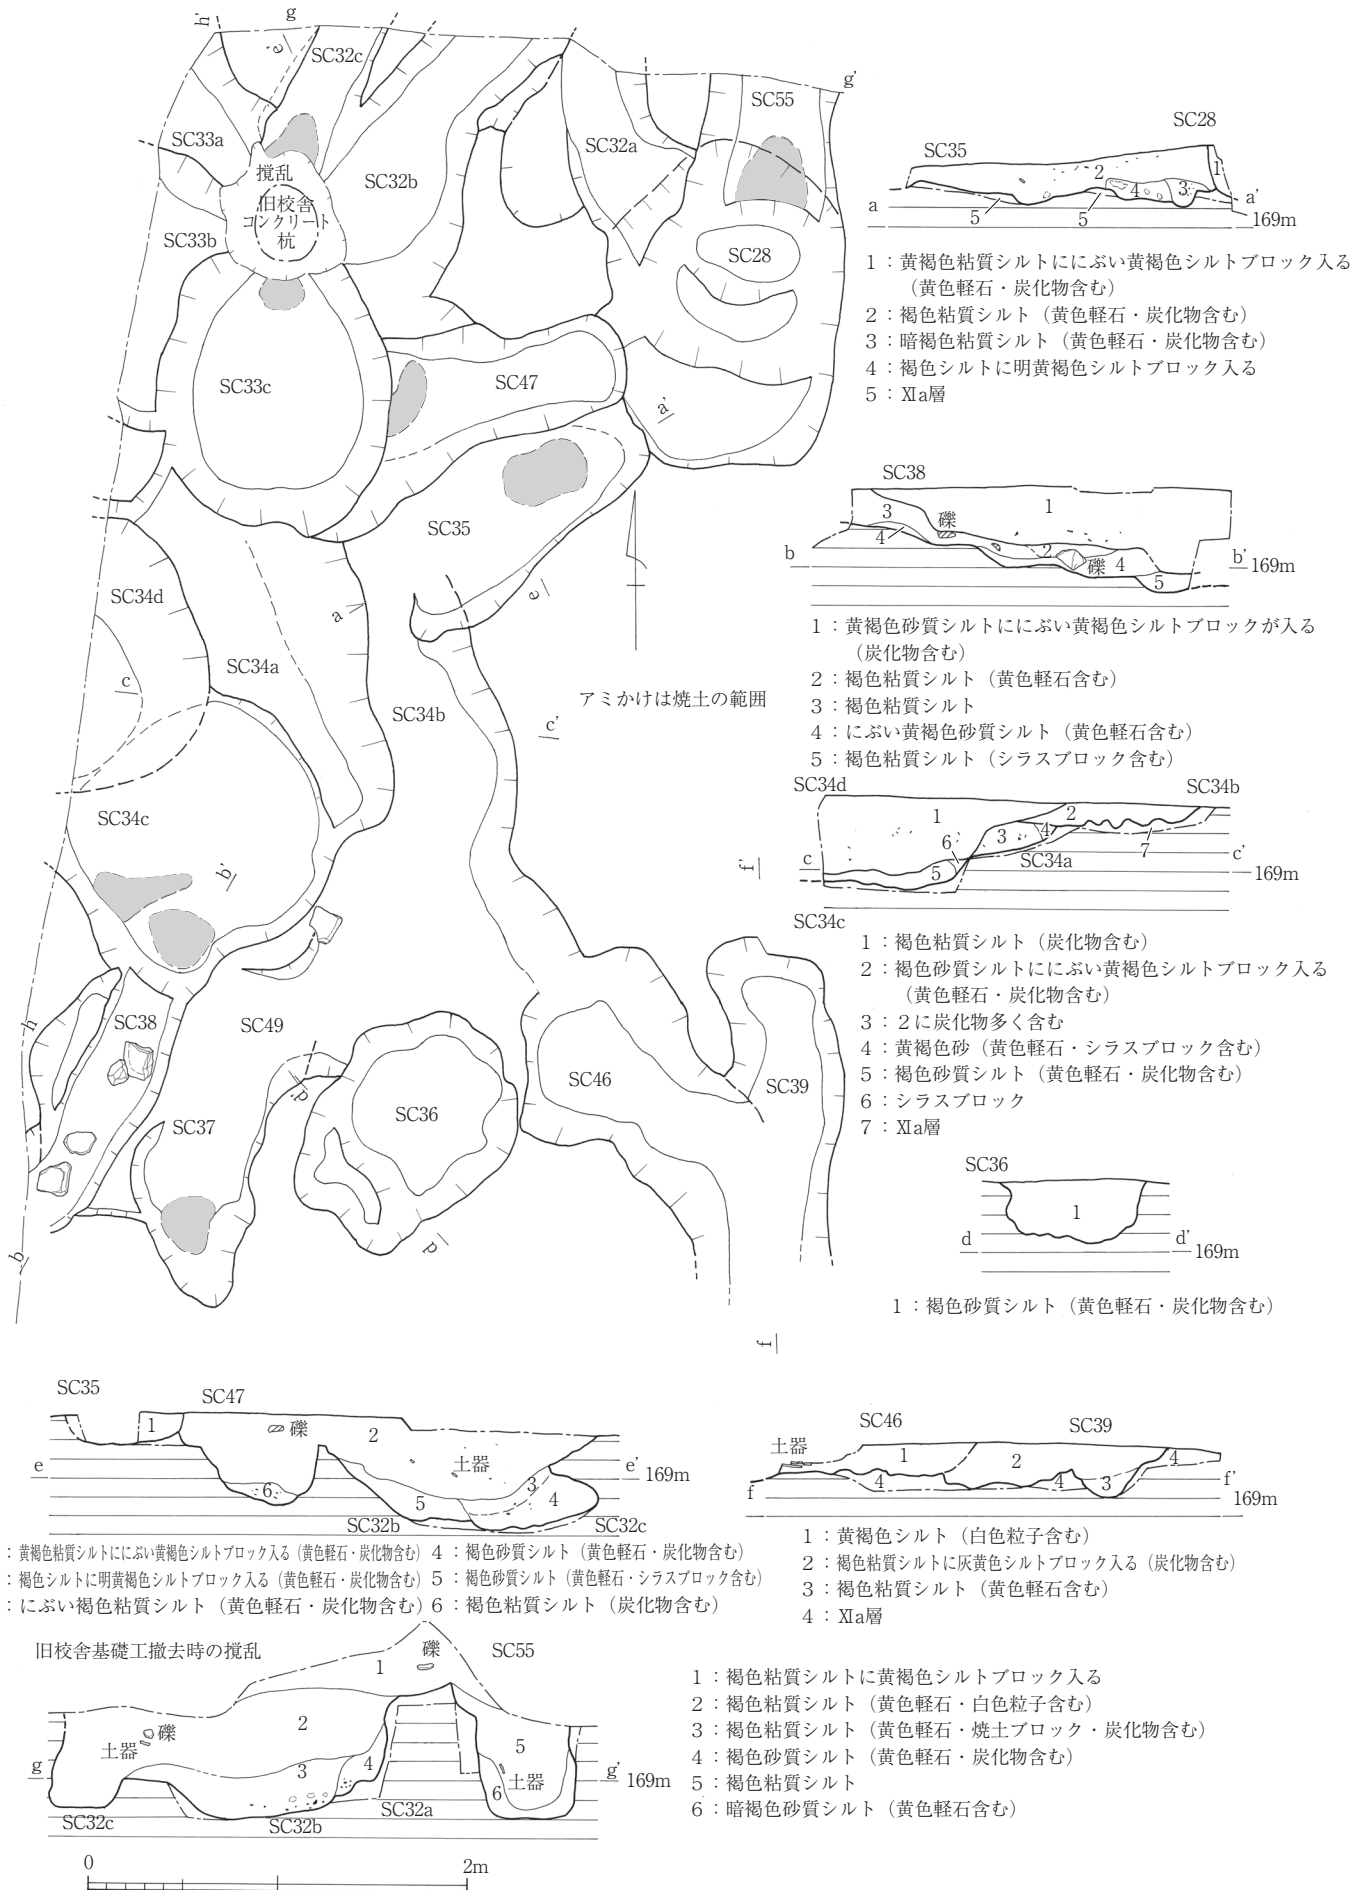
h' g SC32c g' SC55
SC33a SC32a
撹乱
旧校舎
コンクリート
杭
SC32b
SC33b
SC28
SC33c
SC47
a'
SC35
SC34d
a
e
SC34a
c
SC34b
c'
SC34c
b'
SC38
SC49
SC36
SC46
SC39
SC37
h
d
d
b
f'
f

SC35 SC28
a a' 169m
1：黄褐色粘質シルトににぶい黄褐色シルトブロック入る（黄色軽石・炭化物含む）
2：褐色粘質シルト（黄色軽石・炭化物含む）
3：暗褐色粘質シルト（黄色軽石・炭化物含む）
4：褐色シルトに明黄褐色シルトブロック入る
5：XIa層

SC38
礫
礫
b b' 169m
1：黄褐色砂質シルトににぶい黄褐色シルトブロックが入る（炭化物含む）
2：褐色粘質シルト（黄色軽石含む）
3：褐色粘質シルト
4：にぶい黄褐色砂質シルト（黄色軽石含む）
5：褐色粘質シルト（シラスブロック含む）

アミかけは焼土の範囲

SC34d SC34b
c c' 169m
SC34a
SC34c
1：褐色粘質シルト（炭化物含む）
2：褐色砂質シルトににぶい黄褐色シルトブロック入る（黄色軽石・炭化物含む）
3：2に炭化物多く含む
4：黄褐色砂（黄色軽石・シラスブロック含む）
5：褐色砂質シルト（黄色軽石・炭化物含む）
6：シラスブロック
7：XIa層

SC36
d d' 169m
1：褐色砂質シルト（黄色軽石・炭化物含む）

SC35 SC47
礫
土器
e e' 169m
SC32b SC32c
：黄褐色粘質シルトににぶい黄褐色シルトブロック入る（黄色軽石・炭化物含む） 4：褐色砂質シルト（黄色軽石・炭化物含む）
：褐色シルトに明黄褐色シルトブロック入る（黄色軽石・炭化物含む） 5：褐色砂質シルト（黄色軽石・シラスブロック含む）
：にぶい褐色粘質シルト（黄色軽石・炭化物含む） 6：褐色粘質シルト（炭化物含む）

SC46 SC39
土器
f f' 169m
1：黄褐色シルト（白色粒子含む）
2：褐色粘質シルトに灰黄色シルトブロック入る（炭化物含む）
3：褐色粘質シルト（黄色軽石含む）
4：XIa層

旧校舎基礎工撤去時の撹乱
礫
SC55
土器
礫
土器
g g' 169m
SC32c SC32b SC32a
1：褐色粘質シルトに黄褐色シルトブロック入る
2：褐色粘質シルト（黄色軽石・白色粒子含む）
3：褐色粘質シルト（黄色軽石・焼土ブロック・炭化物含む）
4：褐色砂質シルト（黄色軽石・炭化物含む）
5：褐色粘質シルト
6：暗褐色砂質シルト（黄色軽石含む）

0 2m